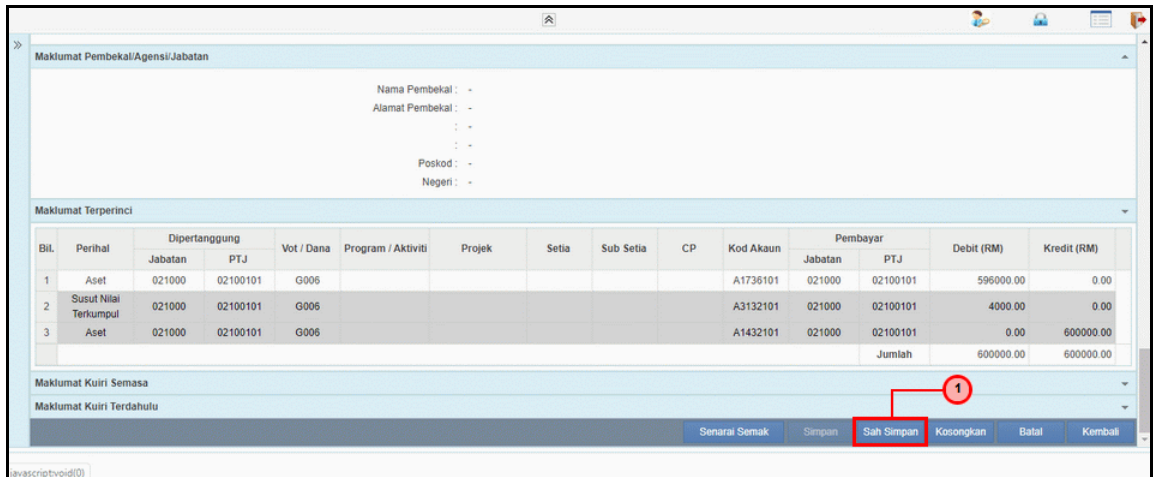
Maklumat Pembekal/Agensi/Jabatan

Nama Pembekal : -
Alamat Pembekal : -
: -
: -
Poskod : -
Negeri : -

Maklumat Terperinci

| Bil. | Perihal | Dipertanggung Jabatan | Dipertanggung PTJ | Vot / Dana | Program / Aktiviti | Projek | Setia | Sub Setia | CP | Kod Akaun | Pembayar Jabatan | Pembayar PTJ | Debit (RM) | Kredit (RM) |
|---|---|---|---|---|---|---|---|---|---|---|---|---|---|---|
| 1 | Aset | 021000 | 02100101 | G006 | | | | | | A1736101 | 021000 | 02100101 | 596000.00 | 0.00 |
| 2 | Susut Nilai Terkumpul | 021000 | 02100101 | G006 | | | | | | A3132101 | 021000 | 02100101 | 4000.00 | 0.00 |
| 3 | Aset | 021000 | 02100101 | G006 | | | | | | A1432101 | 021000 | 02100101 | 0.00 | 600000.00 |
| | | | | | | | | | | | | Jumlah | 600000.00 | 600000.00 |

Maklumat Kuiri Semasa
Maklumat Kuiri Terdahulu

1

Senarai Semak Simpan Sah Simpan Kosongkan Batal Kembali

javascript:void(0)